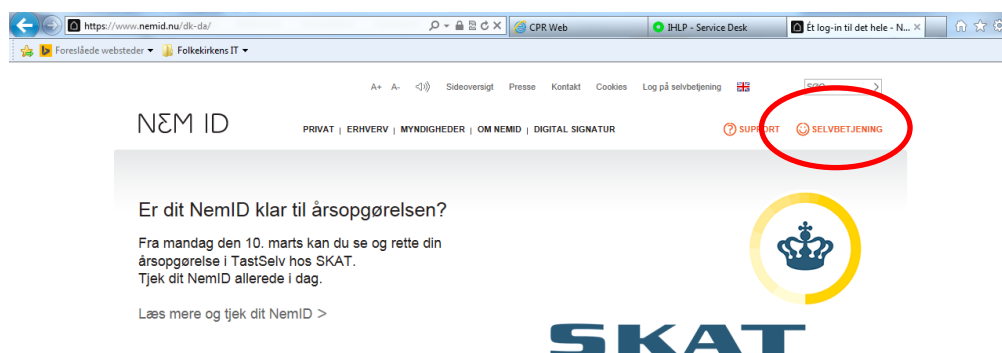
https://www.nemid.nu/dk-da/

CPR Web

IHLP - Service Desk

Ét log-in til det hele - N...

Foreslåede websteder ▾ Folkekirkens IT ▾

A+ A- Sideoversigt Presse Kontakt Cookies Log på selvbetjening

Søg

NEM ID

PRIVAT | ERHVERV | MYNDIGHEDER | OM NEMID | DIGITAL SIGNATUR

SUPPORT SELVBETJENING

Er dit NemID klar til årsopgørelsen?

Fra mandag den 10. marts kan du se og rette din årsopgørelse i TastSelv hos SKAT. Tjek dit NemID allerede i dag.

Læs mere og tjek dit NemID >

SKAT